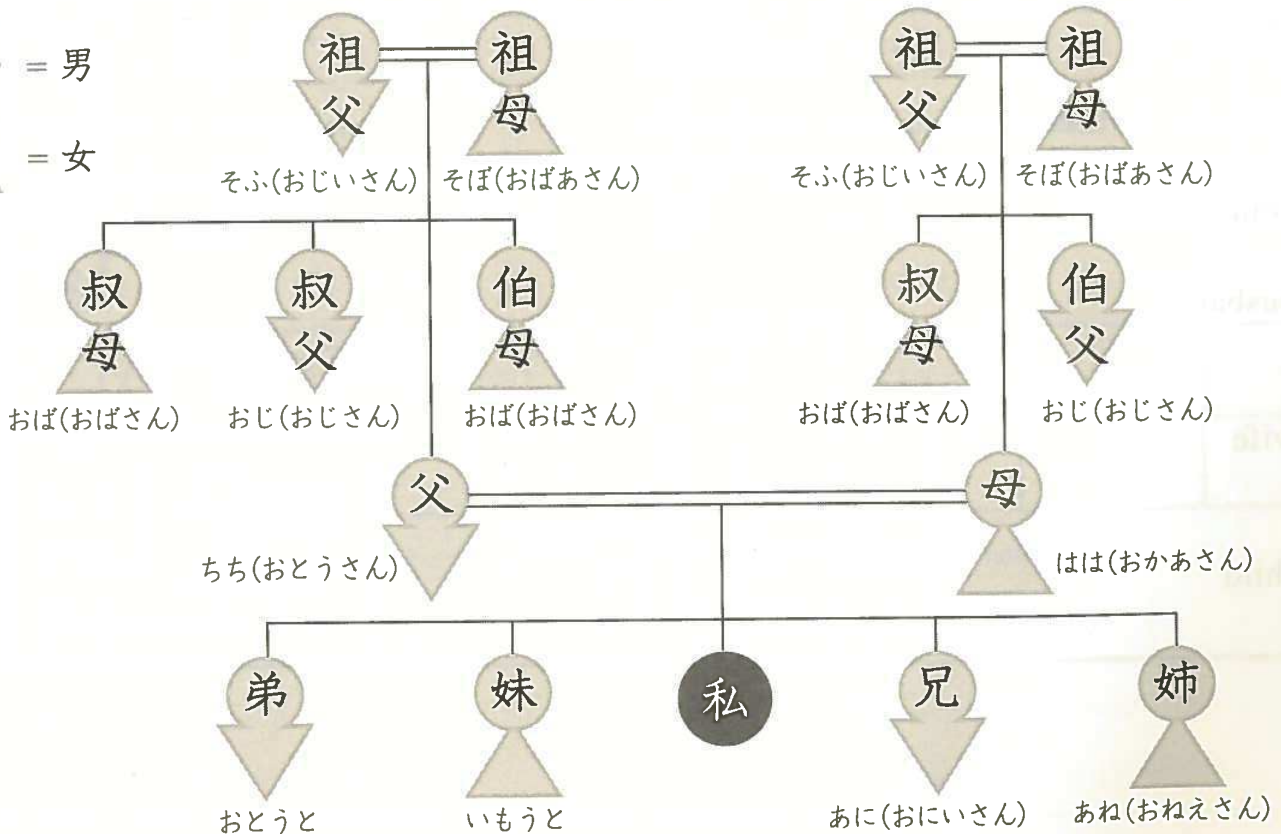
= 男

= 女

祖父
そふ(おじいさん)

祖母
そぼ(おばあさん)

祖父
そふ(おじいさん)

祖母
そぼ(おばあさん)

叔母
おば(おばさん)

叔父
おじ(おじさん)

伯母
おば(おばさん)

叔母
おば(おばさん)

伯父
おじ(おじさん)

父
ちち(おとうさん)

母
はは(おかあさん)

弟
おとうと

妹
いもうと

私

兄
あに(おにいさん)

姉
あね(おねえさん)